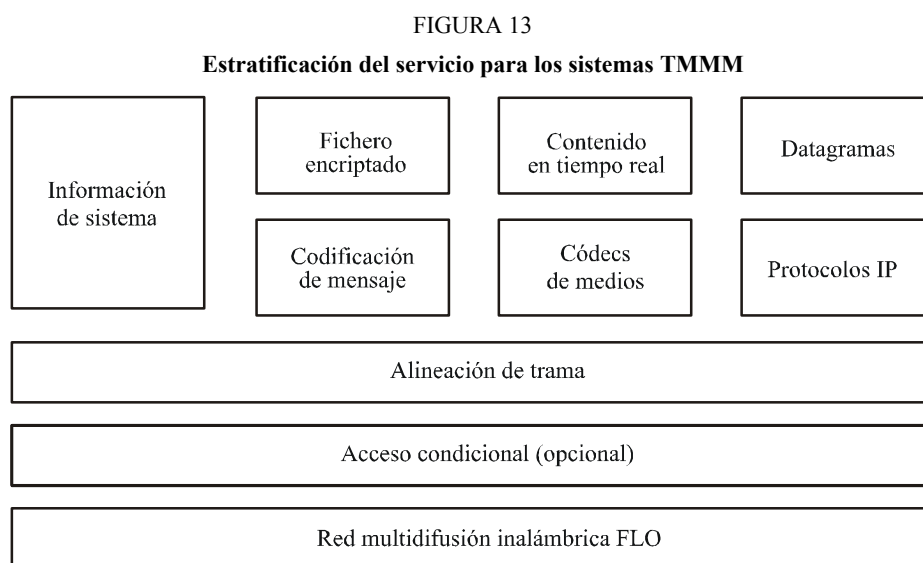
FIGURA 13

**Estratificación del servicio para los sistemas TMMM**

Información de sistema

Fichero encriptado

Contenido en tiempo real

Datagramas

Codificación de mensaje

Códecs de medios

Protocolos IP

Alineación de trama

Acceso condicional (opcional)

Red multidifusión inalámbrica FLO